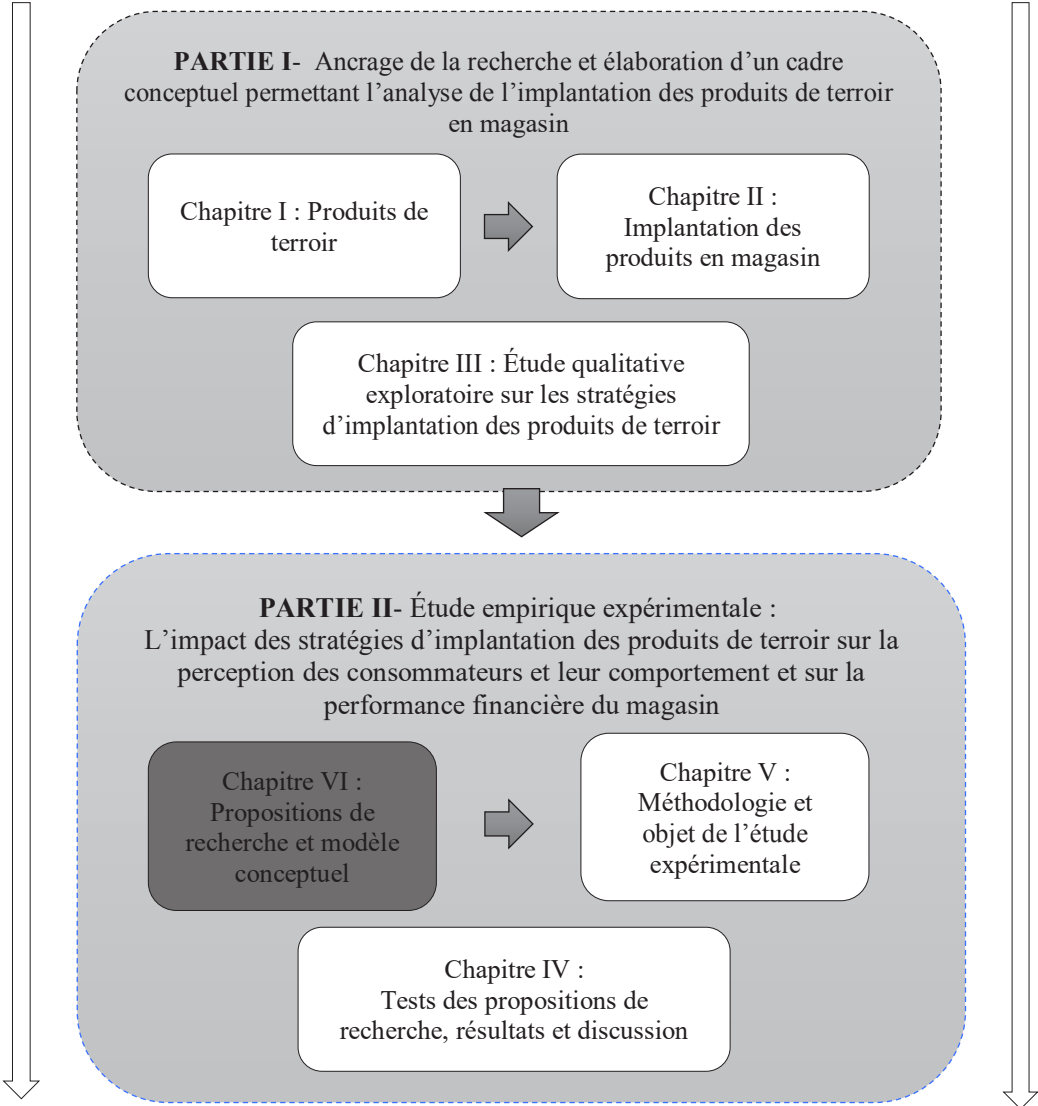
**PARTIE I**- Ancrage de la recherche et élaboration d'un cadre conceptuel permettant l'analyse de l'implantation des produits de terroir en magasin

Chapitre I : Produits de terroir

Chapitre II : Implantation des produits en magasin

Chapitre III : Étude qualitative exploratoire sur les stratégies d'implantation des produits de terroir

**PARTIE II**- Étude empirique expérimentale : L'impact des stratégies d'implantation des produits de terroir sur la perception des consommateurs et leur comportement et sur la performance financière du magasin

Chapitre VI : Propositions de recherche et modèle conceptuel

Chapitre V : Méthodologie et objet de l'étude expérimentale

Chapitre IV : Tests des propositions de recherche, résultats et discussion